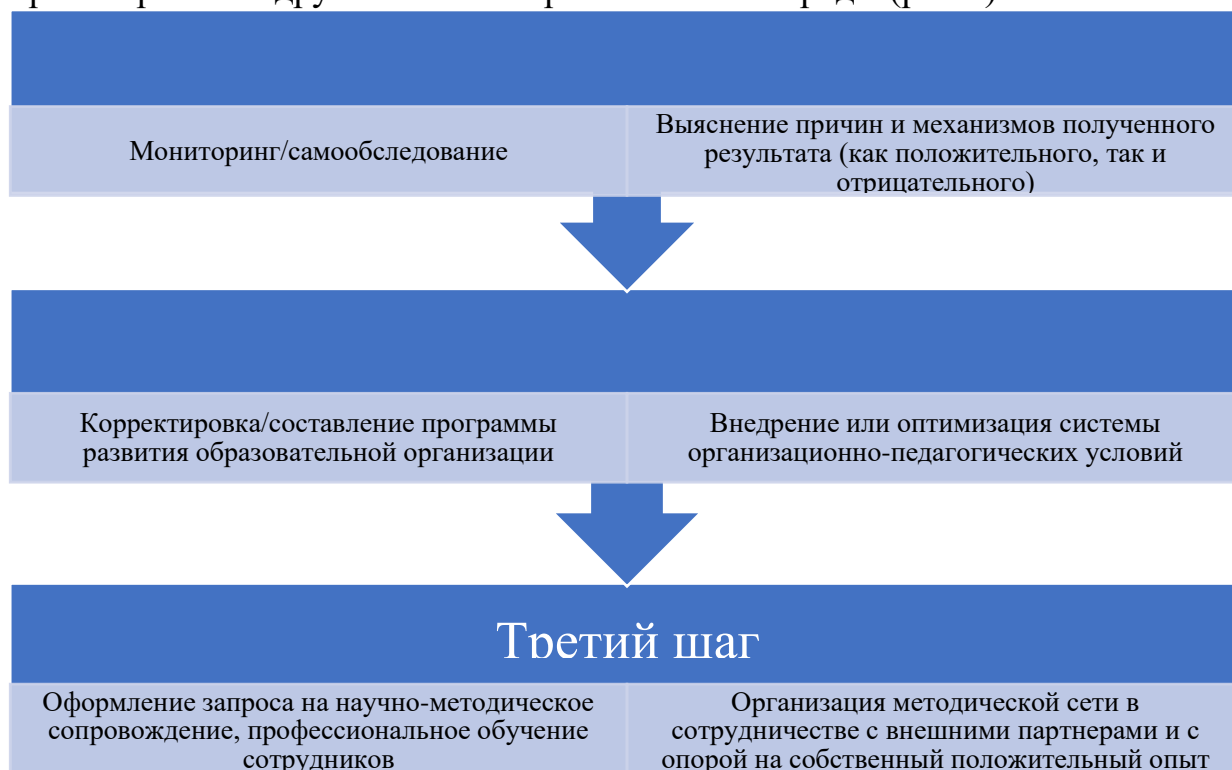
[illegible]

Мониторинг/самообследование

Выяснение причин и механизмов полученного результата (как положительного, так и отрицательного)

Корректировка/составление программы развития образовательной организации

Внедрение или оптимизация системы организационно-педагогических условий

Третий шаг

Оформление запроса на научно-методическое сопровождение, профессиональное обучение сотрудников

Организация методической сети в сотрудничестве с внешними партнерами и с опорой на собственный положительный опыт